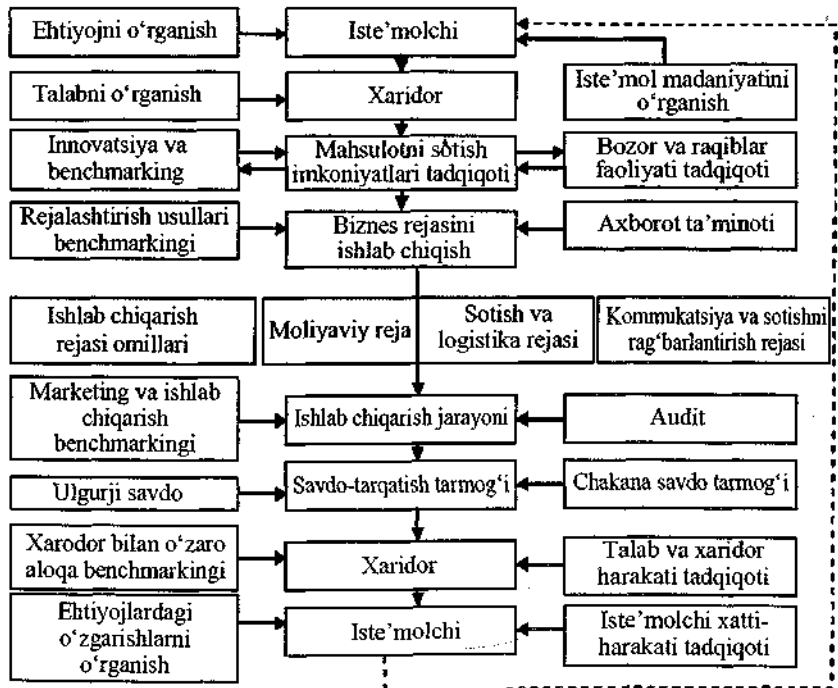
Ehtiyojni o'rganish

Iste'molchi

Talabni o'rganish

Xaridor

Iste'mol madaniyatini o'rganish

Innovatsiya va benchmarking

Mahsulotni sotish imkoniyatlari tadqiqoti

Bozor va raqiblar faoliyati tadqiqoti

Rejalashtirish usullari benchmarkingi

Biznes rejasini ishlab chiqish

Axborot ta'minoti

Ishlab chiqarish rejasi omillari

Moliyaviy reja

Sotish va logistika rejasi

Kommukatsiya va sotishni rag'barlantirish rejasi

Marketing va ishlab chiqarish benchmarkingi

Ishlab chiqarish jarayoni

Audit

Ulgurji savdo

Savdo-tarqatish tarmog'i

Chakana savdo tarmog'i

Xarodor bilan o'zaro aloqa benchmarkingi

Xaridor

Talab va xaridor harakati tadqiqoti

Ehtiyojlardagi o'zgarishlarni o'rganish

Iste'molchi

Iste'molchi xatti-harakati tadqiqoti